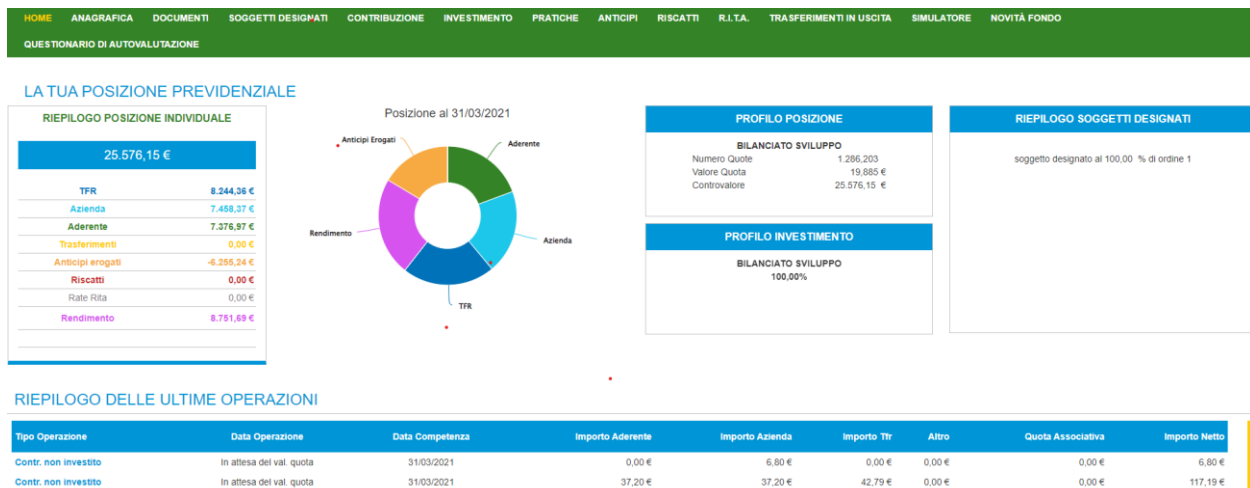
HOME ANAGRAFICA DOCUMENTI SOGGETTI DESIGNATI CONTRIBUZIONE INVESTIMENTO PRATICHE ANTICIPI RISCATTI R.I.T.A. TRASFERIMENTI IN USCITA SIMULATORE NOVITÀ FONDO
QUESTIONARIO DI AUTOVALUTAZIONE

LA TUA POSIZIONE PREVIDENZIALE

RIEPILOGO POSIZIONE INDIVIDUALE

25.576,15 €

| | |
|---|---|
| TFR | 8.244,36 € |
| Azienda | 7.458,37 € |
| Aderente | 7.376,97 € |
| Trasferimenti | 0,00 € |
| Anticipi erogati | -6.255,24 € |
| Riscatti | 0,00 € |
| Rate Rita | 0,00 € |
| Rendimento | 8.751,69 € |

Posizione al 31/03/2021

Anticipi Erogati
Aderente
Azienda
Rendimento
TFR

PROFILO POSIZIONE

BILANCIATO SVILUPPO
Numero Quote 1.286,203
Valore Quota 19,885 €
Controvalore 25.576,15 €

PROFILO INVESTIMENTO

BILANCIATO SVILUPPO
100,00%

RIEPILOGO SOGGETTI DESIGNATI

soggetto designato al 100,00 % di ordine 1

RIEPILOGO DELLE ULTIME OPERAZIONI

| Tipo Operazione | Data Operazione | Data Competenza | Importo Aderente | Importo Azienda | Importo Tfr | Altro | Quota Associativa | Importo Netto |
|---|---|---|---|---|---|---|---|---|
| Contr. non investito | In attesa del val. quota | 31/03/2021 | 0,00 € | 6,80 € | 0,00 € | 0,00 € | 0,00 € | 6,80 € |
| Contr. non investito | In attesa del val. quota | 31/03/2021 | 37,20 € | 37,20 € | 42,79 € | 0,00 € | 0,00 € | 117,19 € |